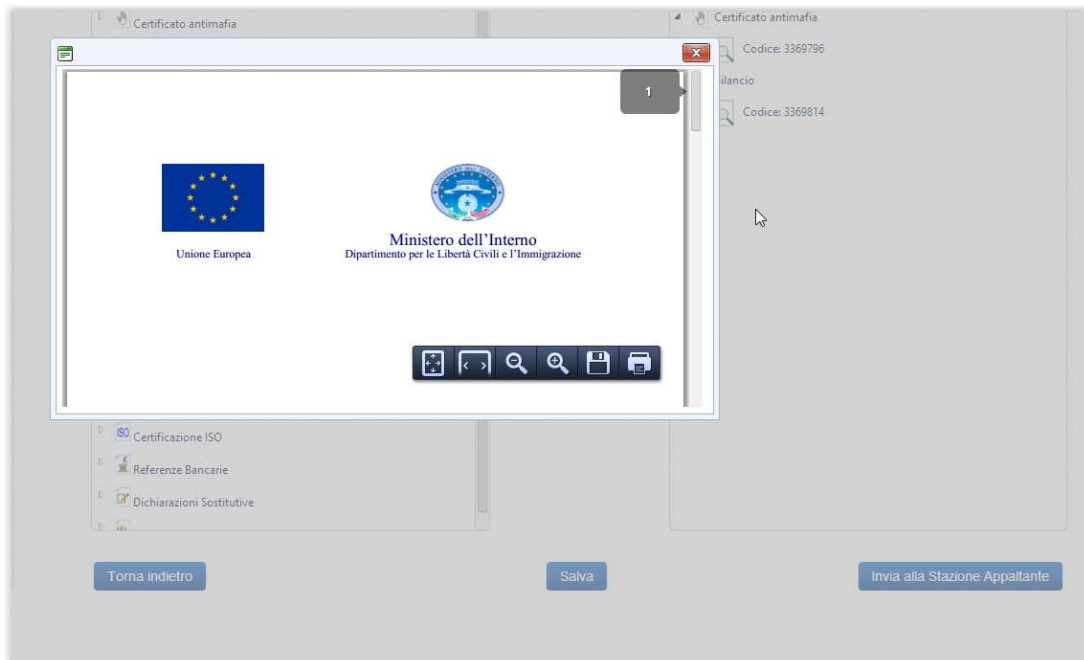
Certificato antimafia

Certificato antimafia

Codice: 3369796

ilancio

Codice: 3369814

1

Unione Europea

Ministero dell'Interno
Dipartimento per le Libertà Civili e l'Immigrazione

Certificazione ISO

Referenze Bancarie

Dichiarazioni Sostitutive

Torna indietro

Salva

Invia alla Stazione Appaltante